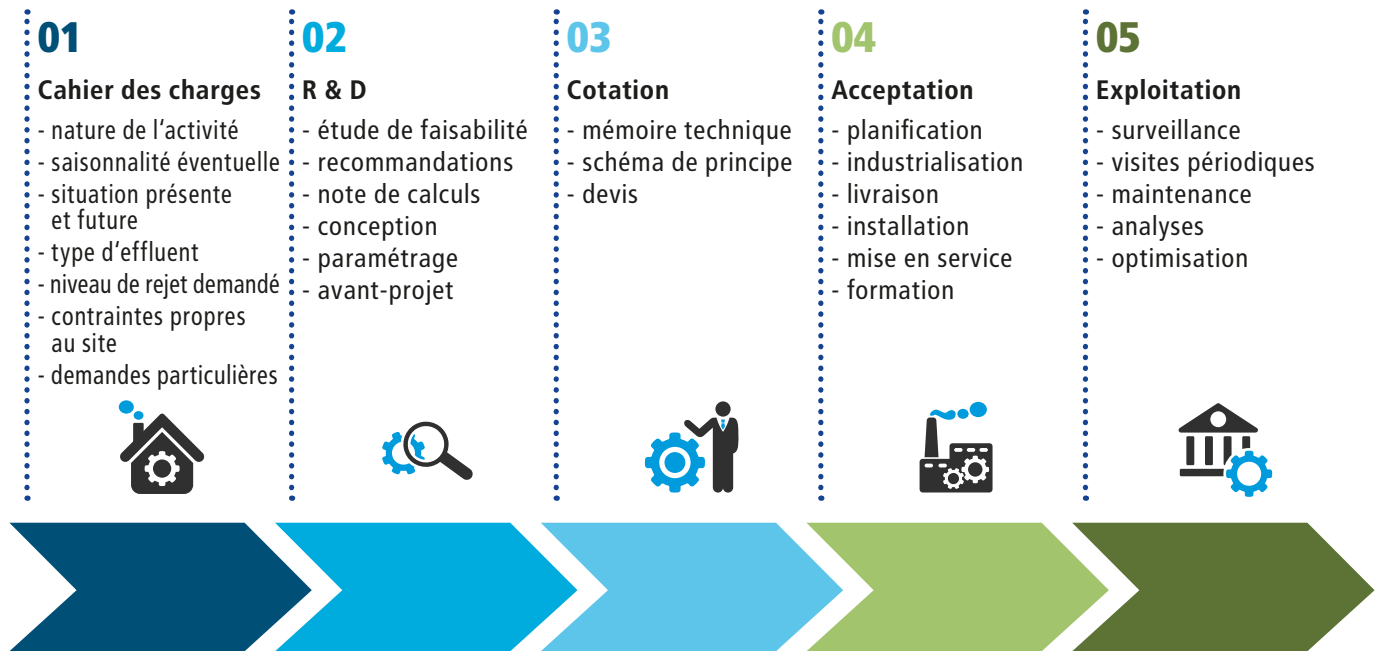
01

Cahier des charges

- nature de l’activité
- saisonnalité éventuelle
- situation présente et future
- type d’effluent
- niveau de rejet demandé
- contraintes propres au site
- demandes particulières

02

R & D

- étude de faisabilité
- recommandations
- note de calculs
- conception
- paramétrage
- avant-projet

03

Cotation

- mémoire technique
- schéma de principe
- devis

04

Acceptation

- planification
- industrialisation
- livraison
- installation
- mise en service
- formation

05

Exploitation

- surveillance
- visites périodiques
- maintenance
- analyses
- optimisation